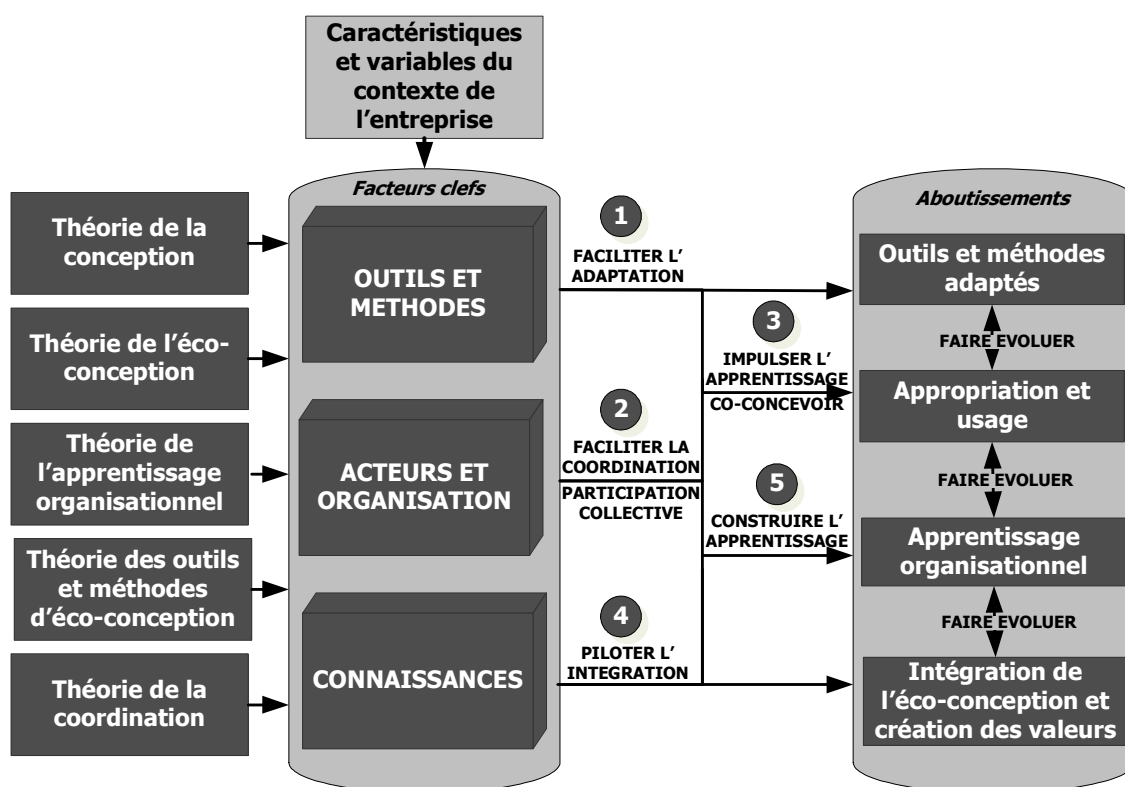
Caractéristiques et variables du contexte de l'entreprise

Théorie de la conception

Théorie de l'éco-conception

Théorie de l'apprentissage organisationnel

Théorie des outils et méthodes d'éco-conception

Théorie de la coordination

Facteurs clefs

OUTILS ET METHODES

ACTEURS ET ORGANISATION

CONNAISSANCES

1
FACILITER L' ADAPTATION

3
IMPULSER L' APPRENTISSAGE
CO-CONCEVOIR

2
FACILITER LA COORDINATION
PARTICIPATION COLLECTIVE

5
CONSTRUIRE L' APPRENTISSAGE

4
PILOTER L' INTEGRATION

Aboutissements

Outils et méthodes adaptés

FAIRE EVOLUER

Appropriation et usage

FAIRE EVOLUER

Apprentissage organisationnel

FAIRE EVOLUER

Intégration de l'éco-conception et création des valeurs